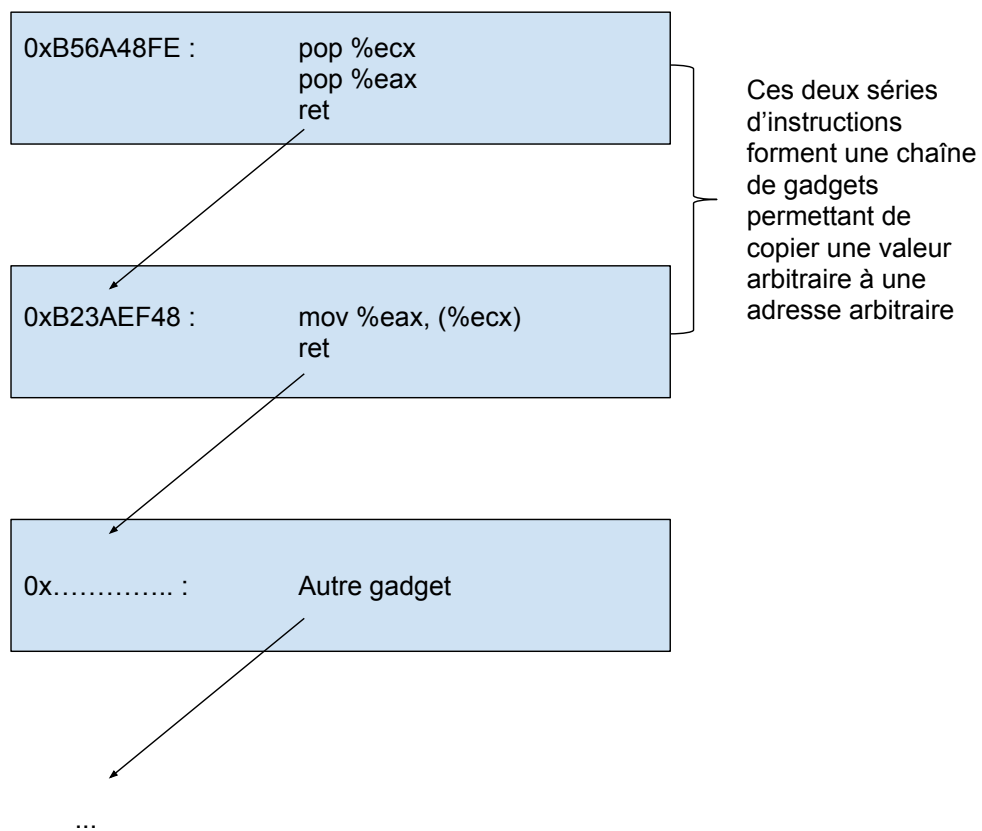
0xB56A48FE : pop %ecx
pop %eax
ret

Ces deux séries d’instructions forment une chaîne de gadgets permettant de copier une valeur arbitraire à une adresse arbitraire

0xB23AEF48 : mov %eax, (%ecx)
ret

0x………….. : Autre gadget

...